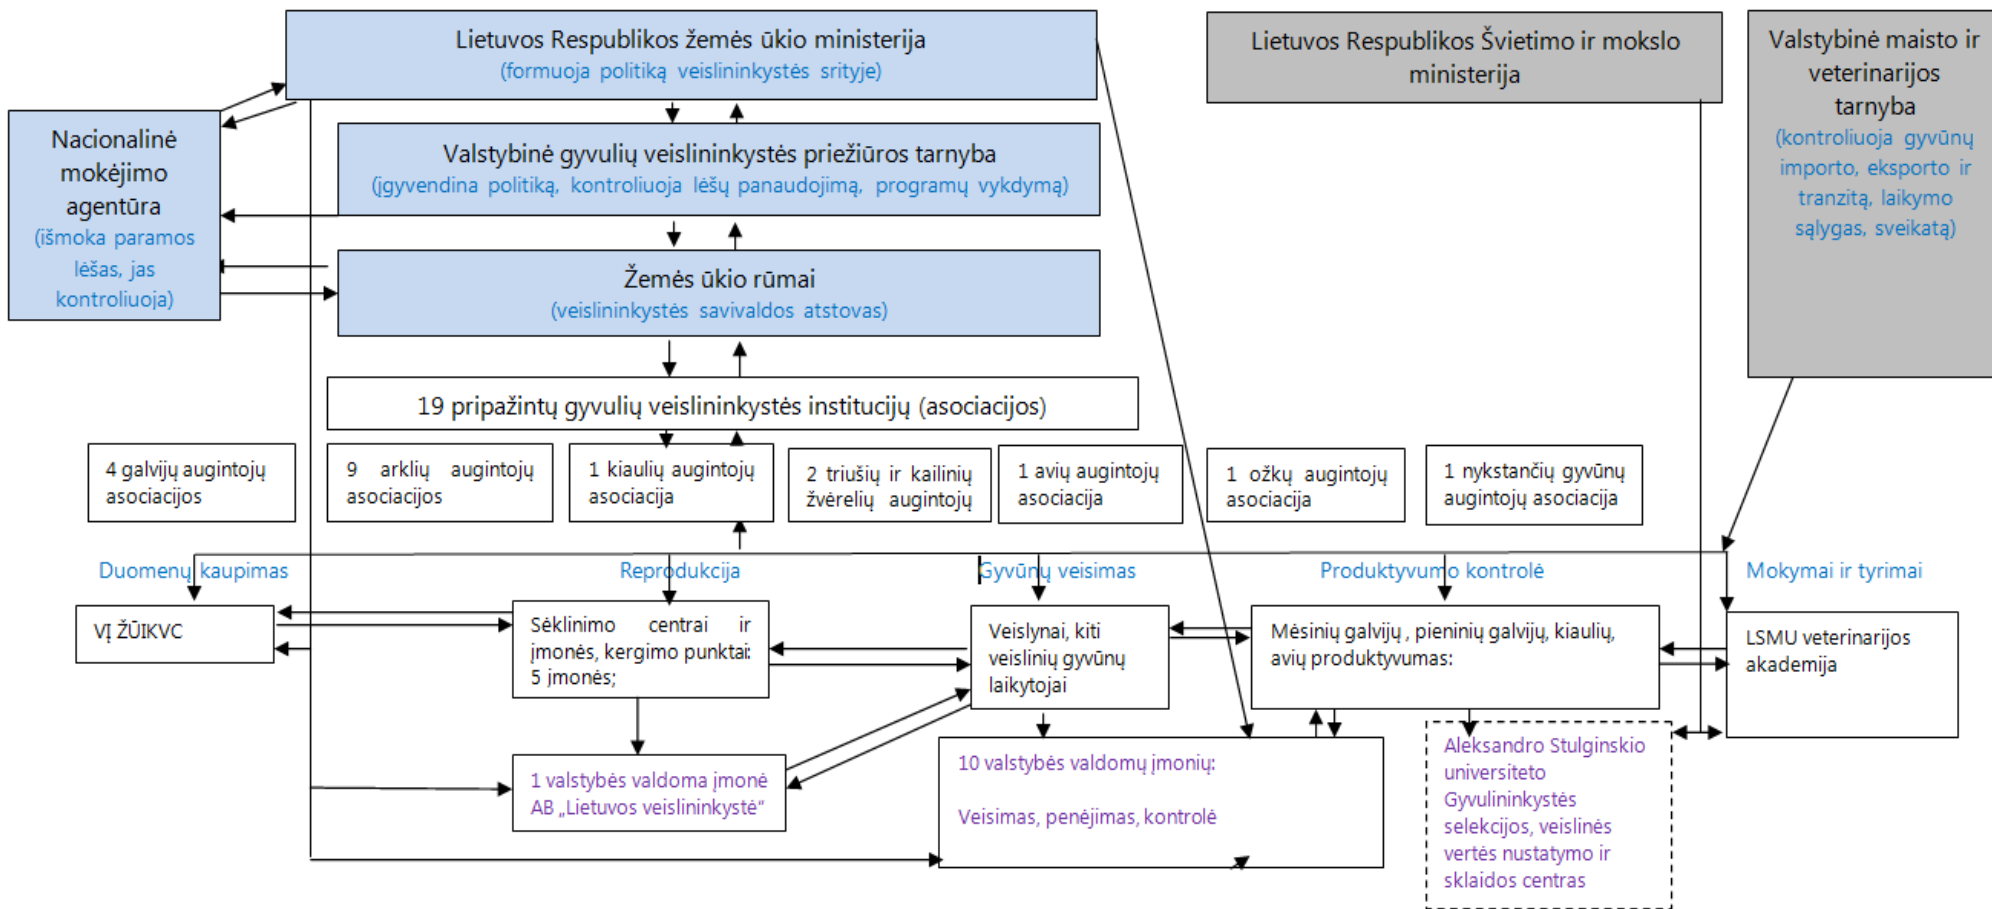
Lietuvos Respublikos žemės ūkio ministerija
(formuoja politiką veislininkystės srityje)

Lietuvos Respublikos Švietimo ir mokslo ministerija

Valstybinė maisto ir veterinarijos tarnyba
(kontroliuoja gyvūnų importo, eksporto ir tranzitą, laikymo sąlygas, sveikatą)

Nacionalinė mokėjimo agentūra
(išmoka paramos lėšas, jas kontroliuoja)

Valstybinė gyvulių veislininkystės priežiūros tarnyba
(įgyvendina politiką, kontroliuoja lėšų panaudojimą, programų vykdymą)

Žemės ūkio rūmai
(veislininkystės savivaldos atstovas)

19 pripažintų gyvulių veislininkystės institucijų (asociacijos)

4 galvijų augintojų asociacijos

9 arklių augintojų asociacijos

1 kiaulių augintojų asociacija

2 triušių ir kailinių žvėrelių augintojų

1 avių augintojų asociacija

1 ožkų augintojų asociacija

1 nykstančių gyvūnų augintojų asociacija

Duomenų kaupimas

Reprodukcija

Gyvūnų veisimas

Produktyvumo kontrolė

Mokymai ir tyrimai

VĮ ŽŪIKVC

Sėklinimo centrai ir įmonės, kergimo punktai: 5 įmonės;

Veislynai, kiti veislinių gyvūnų laikytojai

Mėsinių galvijų , pieninių galvijų, kiaulių, avių produktyvumas:

LSMU veterinarijos akademija

1 valstybės valdoma įmonė AB „Lietuvos veislininkystė“

10 valstybės valdomų įmonių:

Veisimas, penėjimas, kontrolė

Aleksandro Stulginskio universiteto Gyvulininkystės selekcijos, veislinės vertės nustatymo ir sklaidos centras